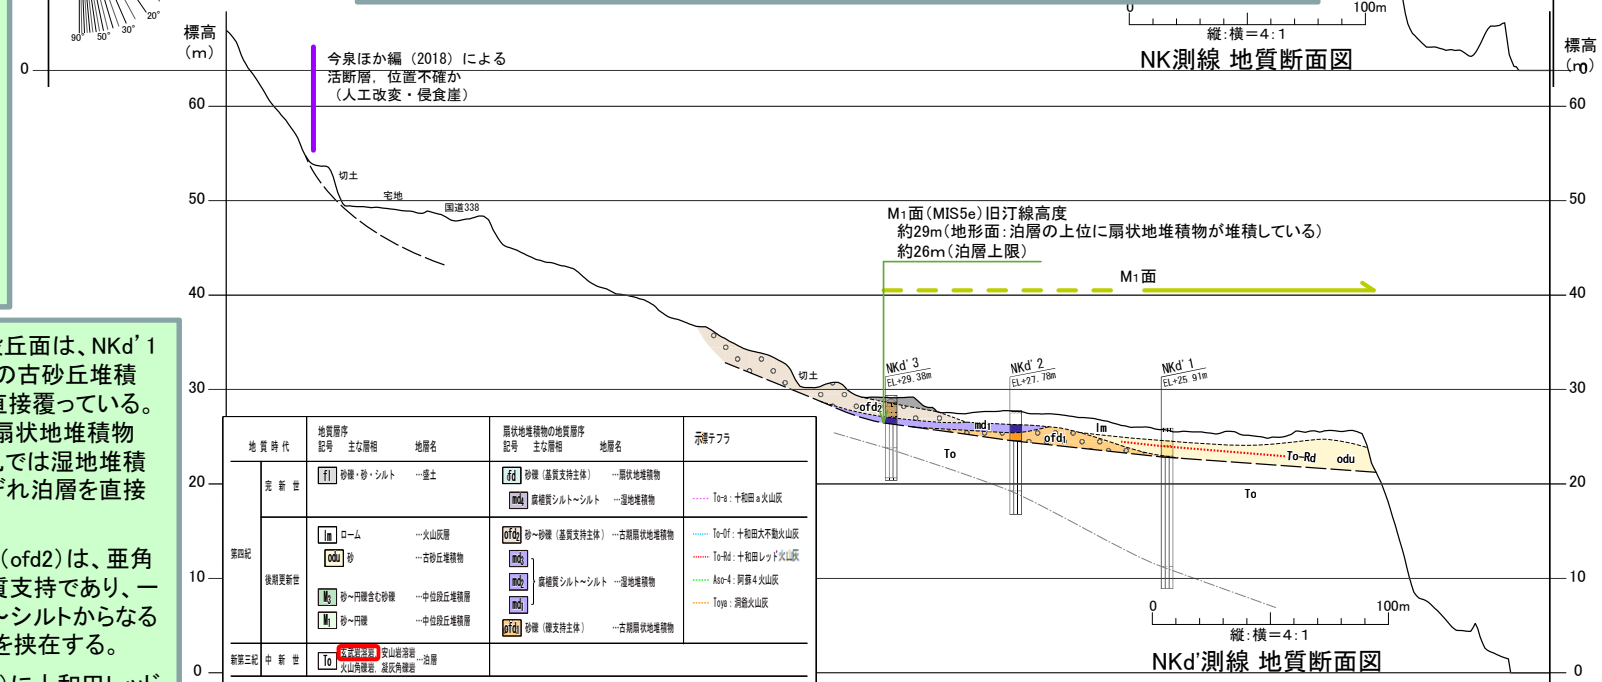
20°
90° 50° 30°
0
標高
(m)
今泉ほか編（2018）による
活断層，位置不確か
（人工改変・侵食崖）
0 100m
縦：横＝4：1
NK測線 地質断面図
標高
(m)
60
50
40
30
20
10
0
切土
宅地
国道338
M₁面（MIS5e）旧汀線高度
約29m（地形面：泊層の上位に扇状地堆積物が堆積している）
約26m（泊層上限）
M₁面
NKd' 3
EL+29.38m
NKd' 2
EL+27.78m
NKd' 1
EL+25.91m
切土
ofd2
md1
ofd1
lm
To-Rd
odu
To
To
0 100m
縦：横＝4：1
NKd'測線 地質断面図

丘面は、NKd' 1
の古砂丘堆積
直接覆っている。
扇状地堆積物
では湿地堆積
ずれ泊層を直接

（ofd2）は、亜角
質支持であり、一
ーシルトからなる
を挟在する。
）に十和田レッド

| 地質時代 | | 地質層序 記号 主な層相 地層名 | 扇状地堆積物の地質層序 記号 主な層相 地層名 | 示標テフラ |
|---|---|---|---|---|
| 第四紀 | 完新世 | fl 砂礫・砂・シルト …盛土 | fd 砂礫（基質支持主体） …扇状地堆積物<br>md 腐植質シルト～シルト …湿地堆積物 | To-a：十和田a火山灰 |
| | 後期更新世 | lm ローム …火山灰層<br>odu 砂 …古砂丘堆積物<br>M₃ 砂～円礫含む砂礫 …中位段丘堆積層<br>M₁ 砂～円礫 …中位段丘堆積層 | ofd2 砂～砂礫（基質支持主体） …古期扇状地堆積物<br>md3 md2 md1 腐植質シルト～シルト …湿地堆積物<br>ofd1 砂礫（礫支持主体） …古期扇状地堆積物 | To-Of：十和田大不動火山灰<br>To-Rd：十和田レッド火山灰<br>Aso-4：阿蘇4火山灰<br>Toya：洞爺火山灰 |
| 新第三紀 | 中新世 | To 火山礫凝灰岩 安山岩溶岩 火山角礫岩，凝灰角礫岩 …泊層 | | |